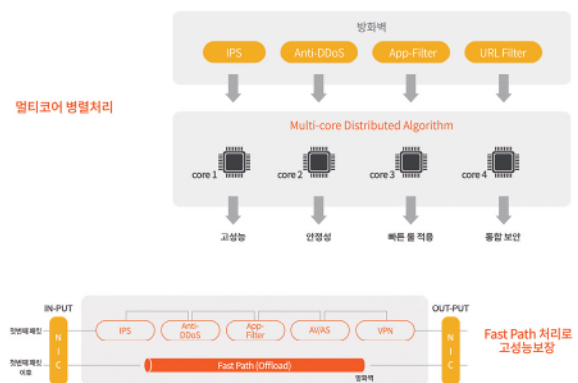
멀티코어 병렬처리

방화벽

IPS

Anti-DDoS

App-Filter

URL Filter

Multi-core Distributed Algorithm

core 1

core 2

core 3

core 4

고성능

안정성

빠른 룰 적용

통합 보안

IN-PUT

OUT-PUT

첫번째 패킷

N I C

IPS

Anti-DDoS

App-Filter

AV/AS

VPN

N I C

Fast Path 처리로 고성능보장

첫번째 패킷 이후

Fast Path (Offload)

방화벽